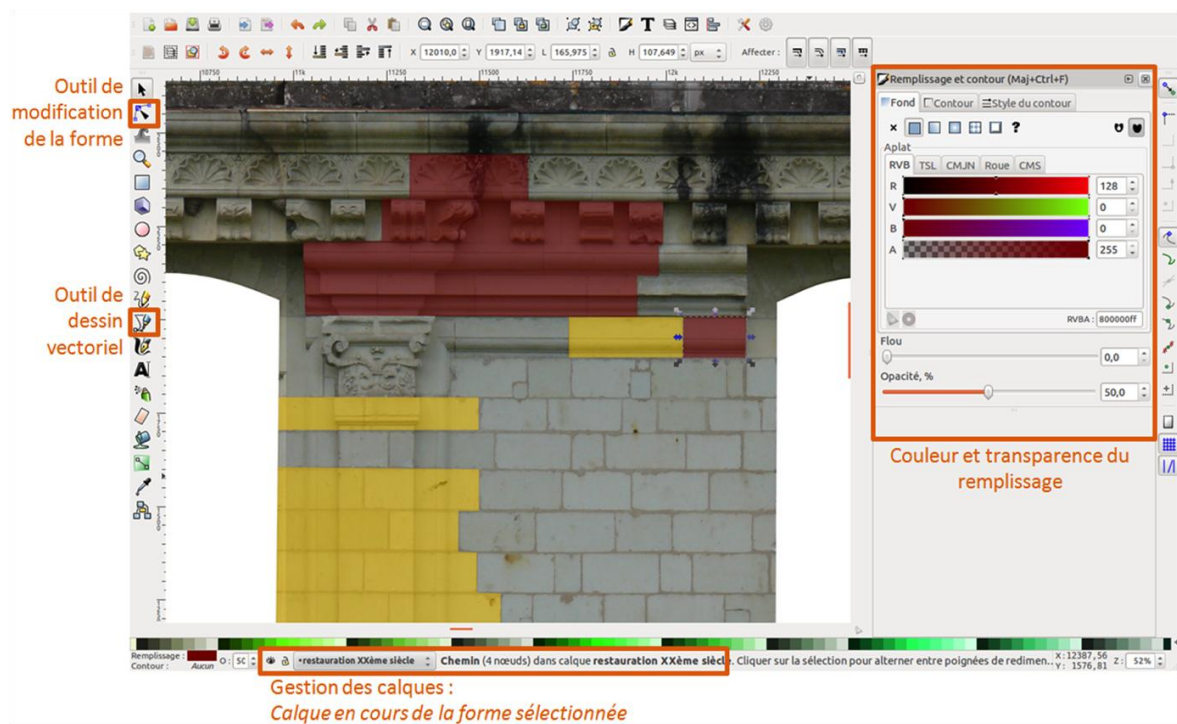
Outil de modification de la forme

Outil de dessin vectoriel

X 12010,0 Y 1917,14 L 165,975 H 107,649 px Affecter :

10750 11k 11250 11500 11750 12k 12250

Remplissage et contour (Maj+Ctrl+F)

Fond Contour Style du contour

× ?

Aplat

RVB TSL CMJN Roue CMS

R 128
V 0
B 0
A 255

RVBA : 800000ff

Flou 0,0

Opacité, % 50,0

Couleur et transparence du remplissage

Remplissage : Contour : Aucun O: 50 •restauration XXème siècle Chemin (4 nœuds) dans calque restauration XXème siècle. Cliquer sur la sélection pour alterner entre poignées de redimen... X: 12387,56 Y: 1576,81 Z: 52%

Gestion des calques :
Calque en cours de la forme sélectionnée